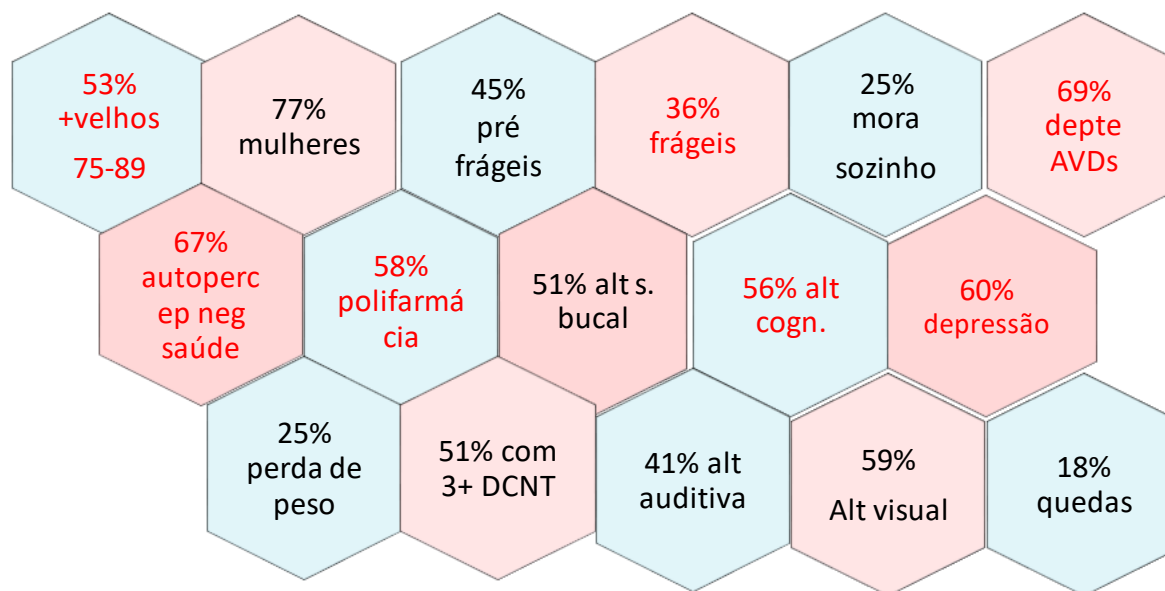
53%
+velhos
75-89

77%
mulheres

45%
pré
frágeis

36%
frágeis

25%
mora
sozinho

69%
depte
AVDs

67%
autoperc
ep neg
saúde

58%
polifarmá
cia

51% alt s.
bucal

56% alt
cogn.

60%
depressão

25%
perda de
peso

51% com
3+ DCNT

41% alt
auditiva

59%
Alt visual

18%
quedas